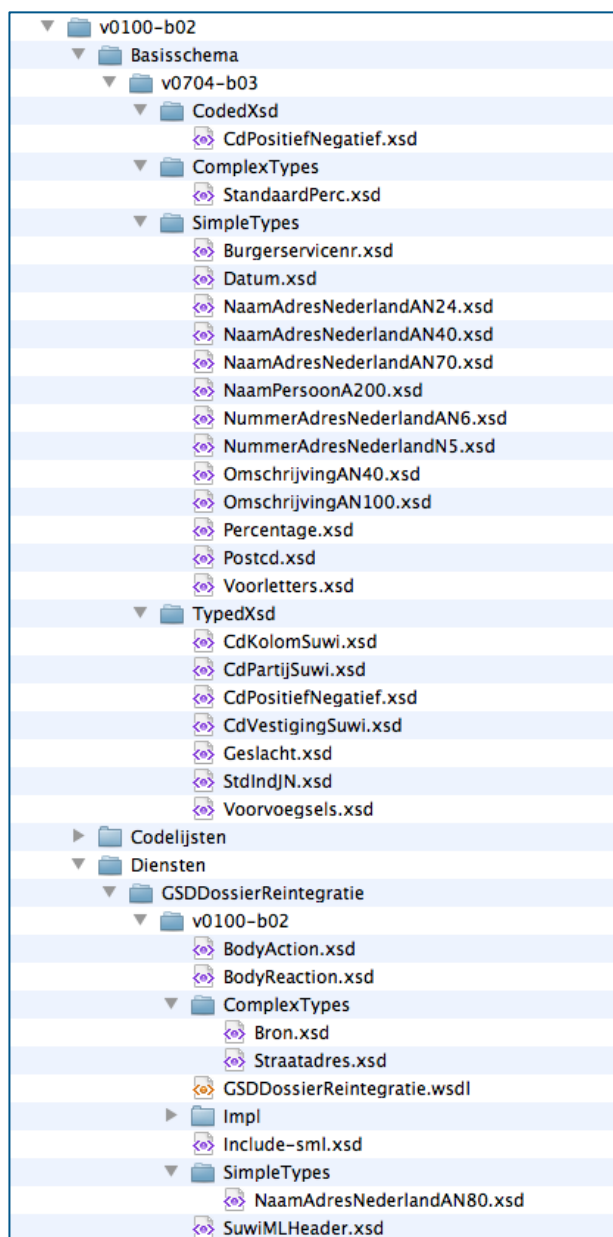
v0100-b02
Basisschema
v0704-b03
CodedXsd
CdPositiefNegatief.xsd
ComplexTypes
StandaardPerc.xsd
SimpleTypes
Burgerservicenr.xsd
Datum.xsd
NaamAdresNederlandAN24.xsd
NaamAdresNederlandAN40.xsd
NaamAdresNederlandAN70.xsd
NaamPersoonA200.xsd
NummerAdresNederlandAN6.xsd
NummerAdresNederlandN5.xsd
OmschrijvingAN40.xsd
OmschrijvingAN100.xsd
Percentage.xsd
Postcd.xsd
Voorletters.xsd
TypedXsd
CdKolomSuwi.xsd
CdPartijSuwi.xsd
CdPositiefNegatief.xsd
CdVestigingSuwi.xsd
Geslacht.xsd
StdIndJN.xsd
Voorvoegsels.xsd
Codelijsten
Diensten
GSDDossierReintegratie
v0100-b02
BodyAction.xsd
BodyReaction.xsd
ComplexTypes
Bron.xsd
Straatadres.xsd
GSDDossierReintegratie.wsdl
Impl
Include-sml.xsd
SimpleTypes
NaamAdresNederlandAN80.xsd
SuwiMLHeader.xsd